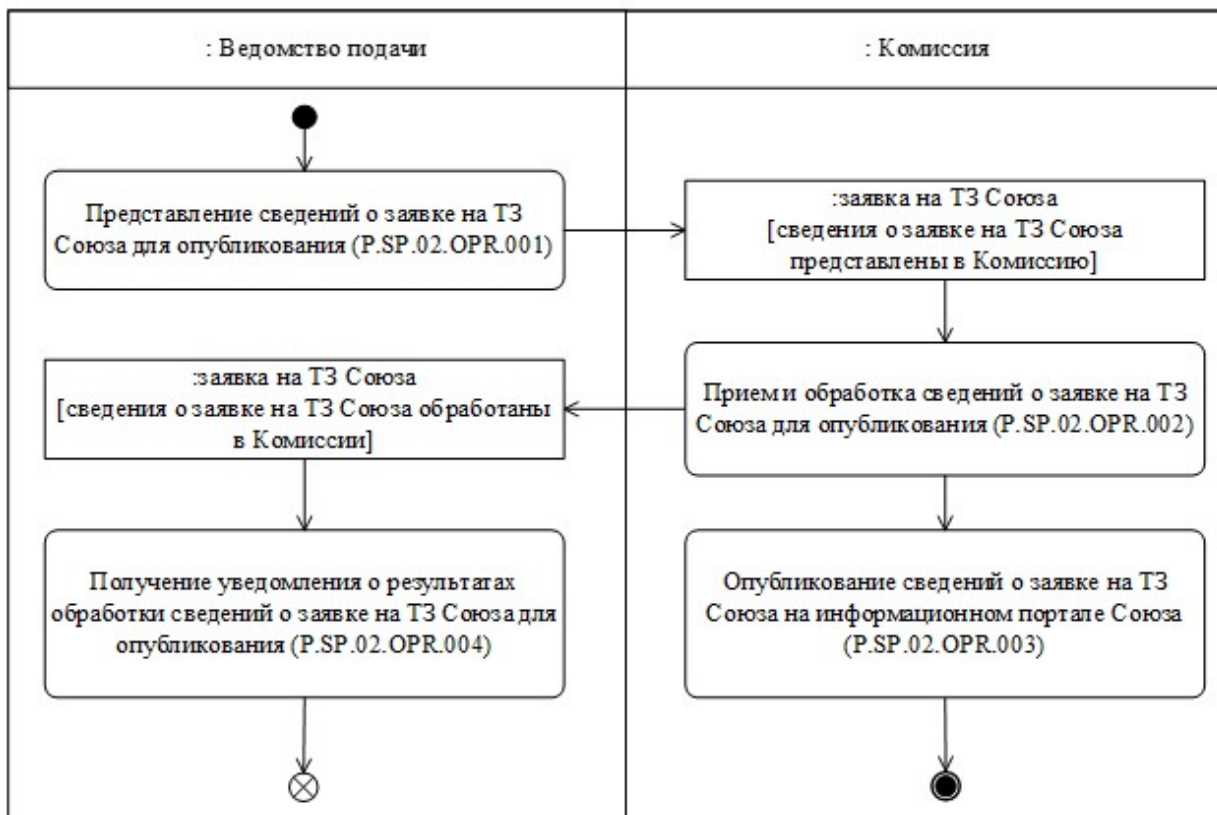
: Ведомство подачи

: Комиссия

Представление сведений о заявке на ТЗ Союза для опубликования (P.SP.02.OPR.001)

:заявка на ТЗ Союза [сведения о заявке на ТЗ Союза представлены в Комиссию]

Прием и обработка сведений о заявке на ТЗ Союза для опубликования (P.SP.02.OPR.002)

:заявка на ТЗ Союза [сведения о заявке на ТЗ Союза обработаны в Комиссии]

Получение уведомления о результатах обработки сведений о заявке на ТЗ Союза для опубликования (P.SP.02.OPR.004)

Опубликование сведений о заявке на ТЗ Союза на информационном портале Союза (P.SP.02.OPR.003)